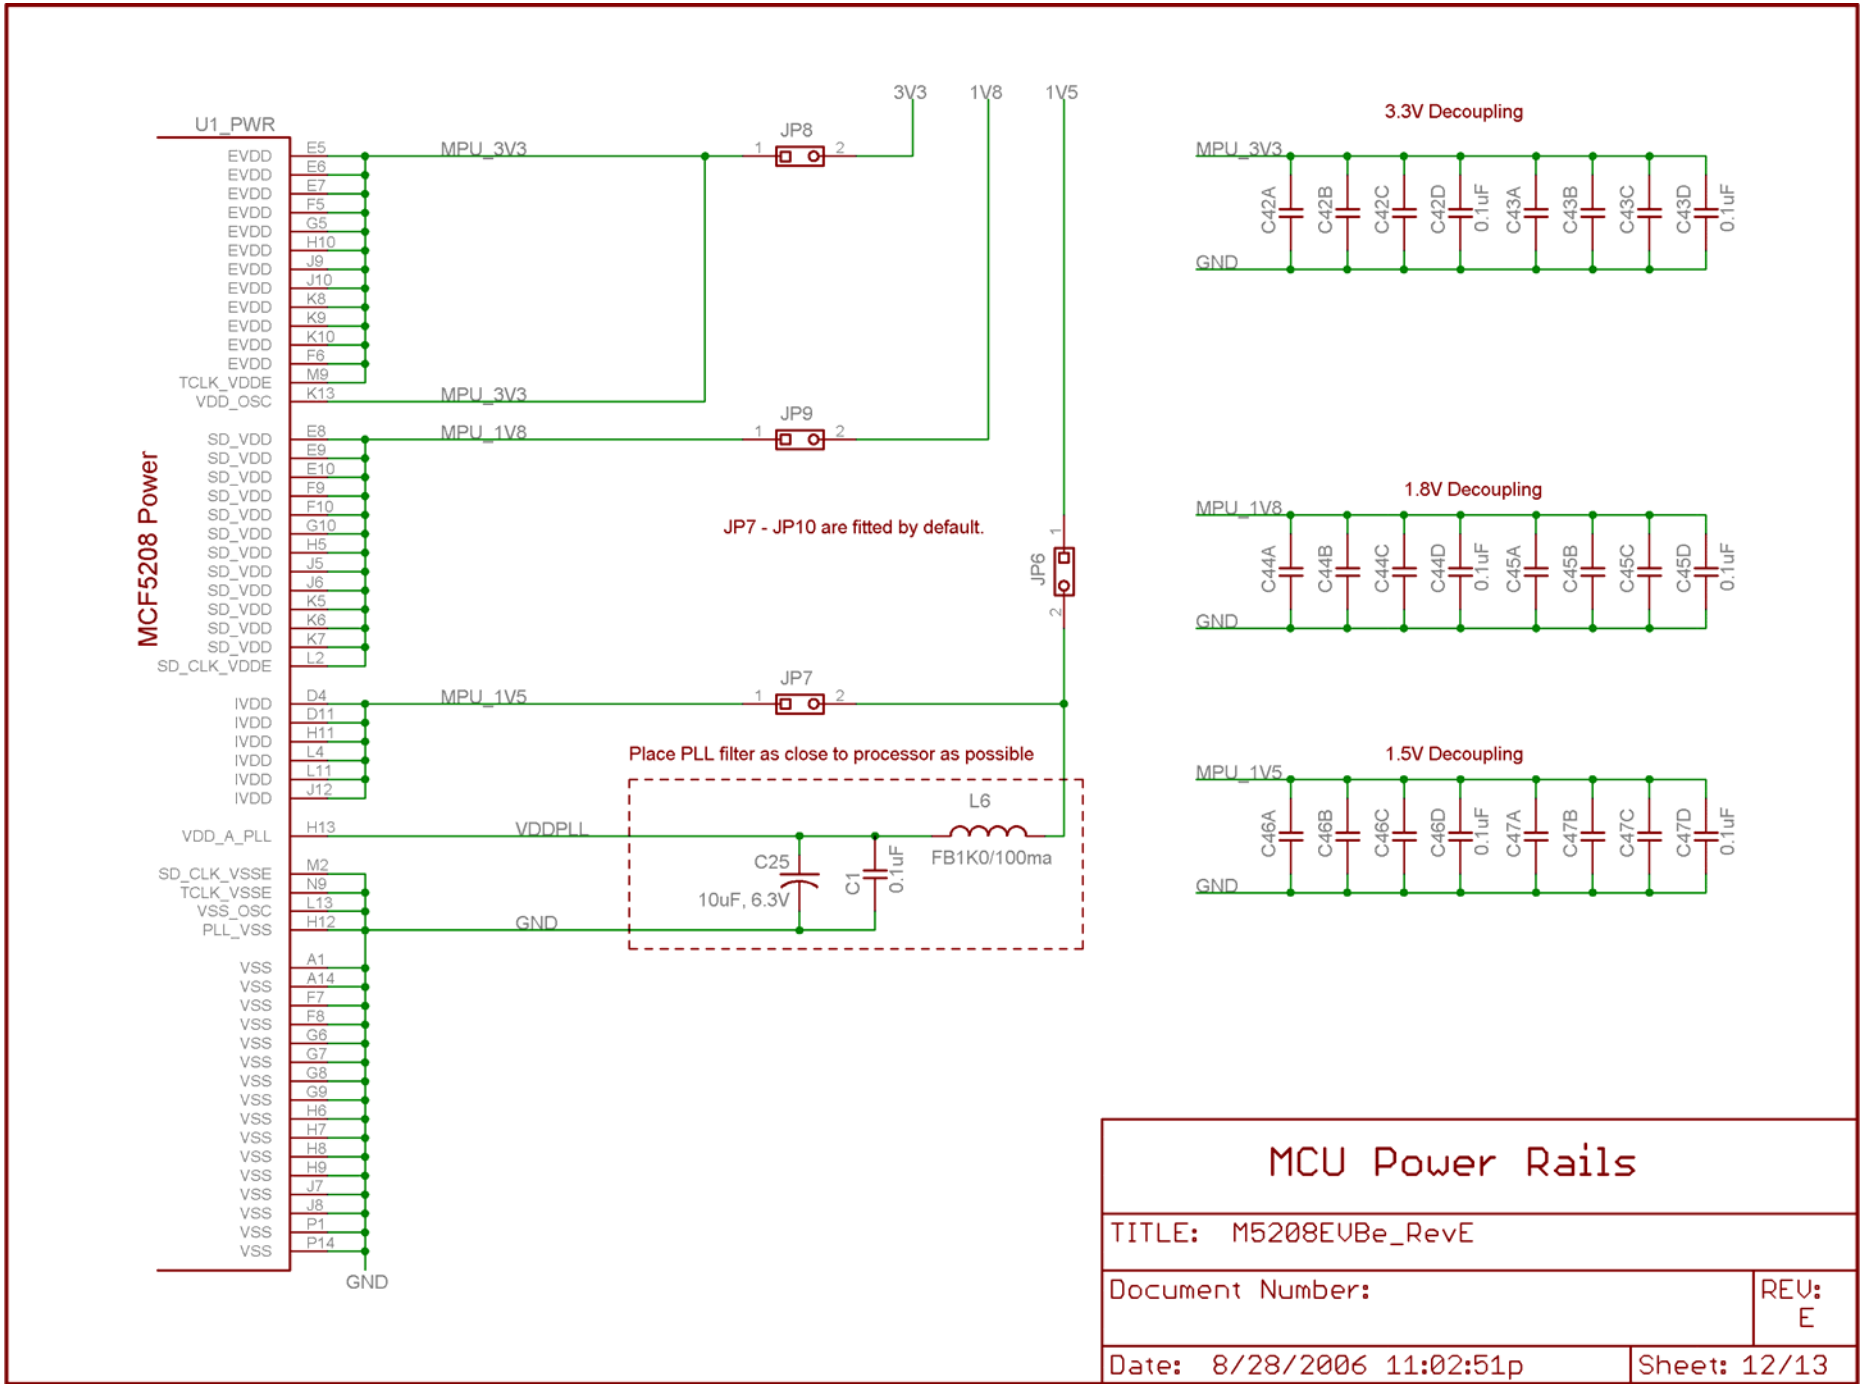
U1_PWR

MCF5208 Power

| EVDD | E5 |
|---|---|
| EVDD | E6 |
| EVDD | E7 |
| EVDD | F5 |
| EVDD | G5 |
| EVDD | H10 |
| EVDD | J9 |
| EVDD | J10 |
| EVDD | K8 |
| EVDD | K9 |
| EVDD | K10 |
| EVDD | F6 |
| TCLK_VDDE | M9 |
| VDD_OSC | K13 |
| SD_VDD | E8 |
| SD_VDD | E9 |
| SD_VDD | E10 |
| SD_VDD | F9 |
| SD_VDD | F10 |
| SD_VDD | G10 |
| SD_VDD | H5 |
| SD_VDD | J5 |
| SD_VDD | J6 |
| SD_VDD | K5 |
| SD_VDD | K6 |
| SD_VDD | K7 |
| SD_CLK_VDDE | L2 |
| IVDD | D4 |
| IVDD | D11 |
| IVDD | H11 |
| IVDD | L4 |
| IVDD | L11 |
| IVDD | J12 |
| VDD_A_PLL | H13 |
| SD_CLK_VSSE | M2 |
| TCLK_VSSE | N9 |
| VSS_OSC | L13 |
| PLL_VSS | H12 |
| VSS | A1 |
| VSS | A14 |
| VSS | F7 |
| VSS | F8 |
| VSS | G6 |
| VSS | G7 |
| VSS | G8 |
| VSS | G9 |
| VSS | H6 |
| VSS | H7 |
| VSS | H8 |
| VSS | H9 |
| VSS | J7 |
| VSS | J8 |
| VSS | P1 |
| VSS | P14 |

GND

3V3 1V8 1V5

MPU_3V3 JP8 1 2
MPU_3V3
MPU_1V8 JP9 1 2

JP7 - JP10 are fitted by default.

JP6 1 2

MPU_1V5 JP7 1 2

Place PLL filter as close to processor as possible

VDDPLL L6 FB1K0/100ma
C25 10uF, 6.3V C1 0.1uF
GND

3.3V Decoupling
MPU_3V3
C42A C42B C42C C42D 0.1uF C43A C43B C43C C43D 0.1uF
GND

1.8V Decoupling
MPU_1V8
C44A C44B C44C C44D 0.1uF C45A C45B C45C C45D 0.1uF
GND

1.5V Decoupling
MPU_1V5
C46A C46B C46C C46D 0.1uF C47A C47B C47C C47D 0.1uF
GND

MCU Power Rails
TITLE: M5208EVBe_RevE
Document Number: REV: E
Date: 8/28/2006 11:02:51p Sheet: 12/13